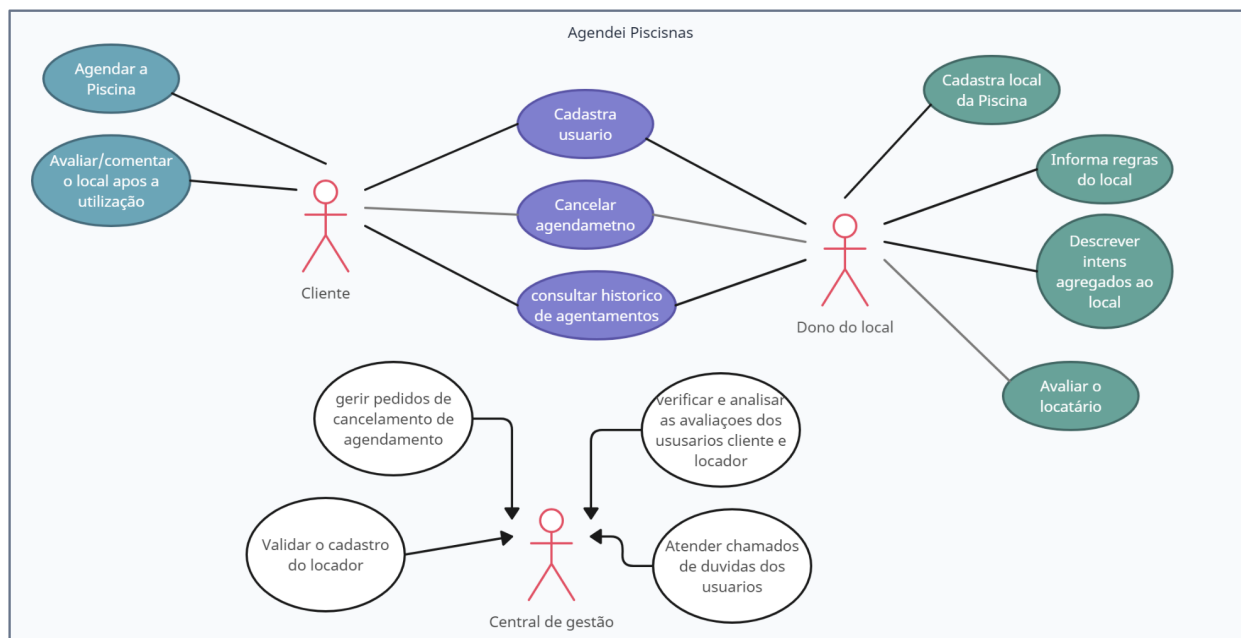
Agendei Piscisnas

Agendar a Piscina

Avaliar/comentar o local apos a utilização

Cliente

Cadastra usuario

Cancelar agendametno

consultar historico de agentamentos

Cadastra local da Piscina

Informa regras do local

Descrever intens agregados ao local

Avaliar o locatário

Dono do local

gerir pedidos de cancelamento de agendamento

verificar e analisar as avaliaçoes dos ususarios cliente e locador

Validar o cadastro do locador

Atender chamados de duvidas dos usuarios

Central de gestão